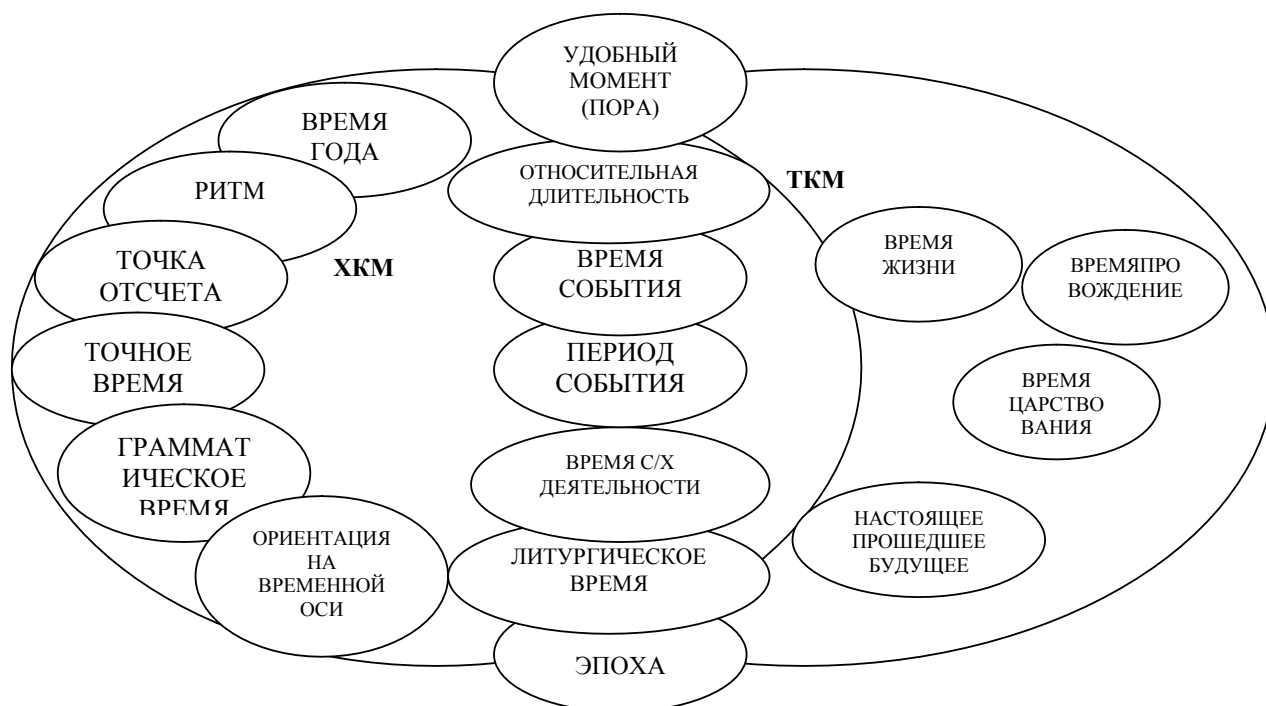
УДОБНЫЙ МОМЕНТ (ПОРА)

ВРЕМЯ ГОДА

РИТМ

ОТНОСИТЕЛЬНАЯ ДЛИТЕЛЬНОСТЬ

ТКМ

ТОЧКА ОТСЧЕТА

ХКМ

ВРЕМЯ СОБЫТИЯ

ВРЕМЯ ЖИЗНИ

ВРЕМЯПРО ВОЖДЕНИЕ

ТОЧНОЕ ВРЕМЯ

ПЕРИОД СОБЫТИЯ

ВРЕМЯ ЦАРСТВО ВАНИЯ

ГРАММАТ ИЧЕСКОЕ ВРЕМЯ

ВРЕМЯ С/Х ДЕЯТЕЛЬНОСТИ

ОРИЕНТАЦИЯ НА ВРЕМЕННОЙ ОСИ

ЛИТУРГИЧЕСКОЕ ВРЕМЯ

НАСТОЯЩЕЕ ПРОШЕДШЕЕ БУДУЩЕЕ

ЭПОХА